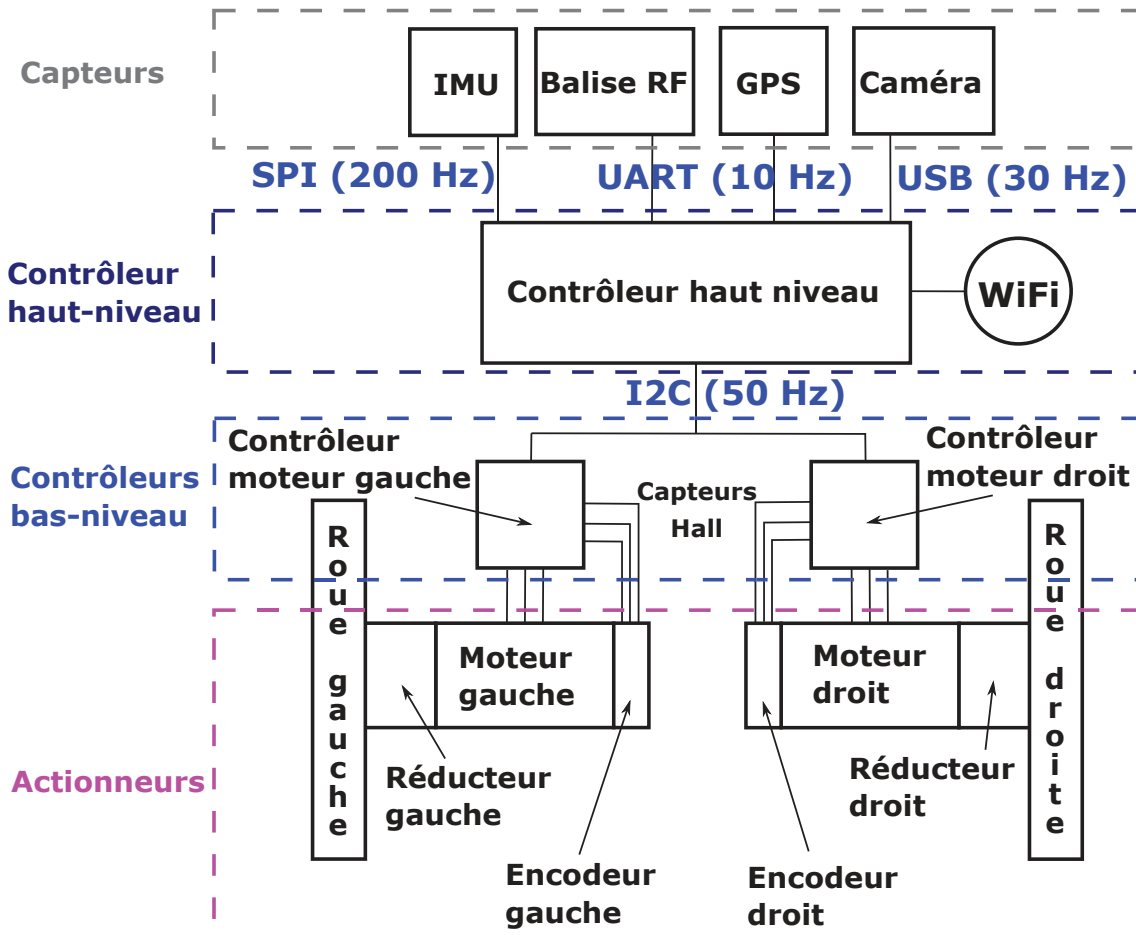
Capteurs

IMU

Balise RF

GPS

Caméra

SPI (200 Hz)

UART (10 Hz)

USB (30 Hz)

Contrôleur haut-niveau

Contrôleur haut niveau

WiFi

I2C (50 Hz)

Contrôleurs bas-niveau

Contrôleur moteur gauche

Capteurs Hall

Contrôleur moteur droit

Roue gauche

Roue droite

Moteur gauche

Moteur droit

Actionneurs

Réducteur gauche

Réducteur droit

Encodeur gauche

Encodeur droit